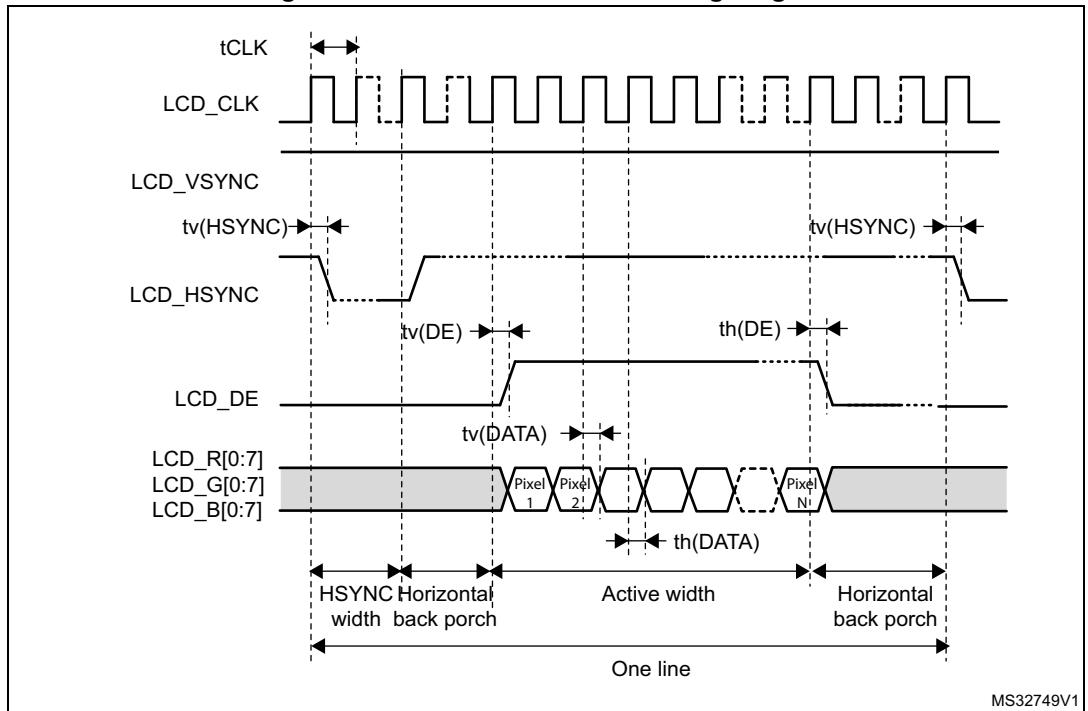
tCLK

LCD_CLK

LCD_VSYNC

tv(HSYNC)

tv(HSYNC)

LCD_HSYNC

tv(DE)

th(DE)

LCD_DE

tv(DATA)

LCD_R[0:7]
LCD_G[0:7]
LCD_B[0:7]

Pixel 1

Pixel 2

Pixel N

th(DATA)

HSYNC width

Horizontal back porch

Active width

Horizontal back porch

One line

MS32749V1